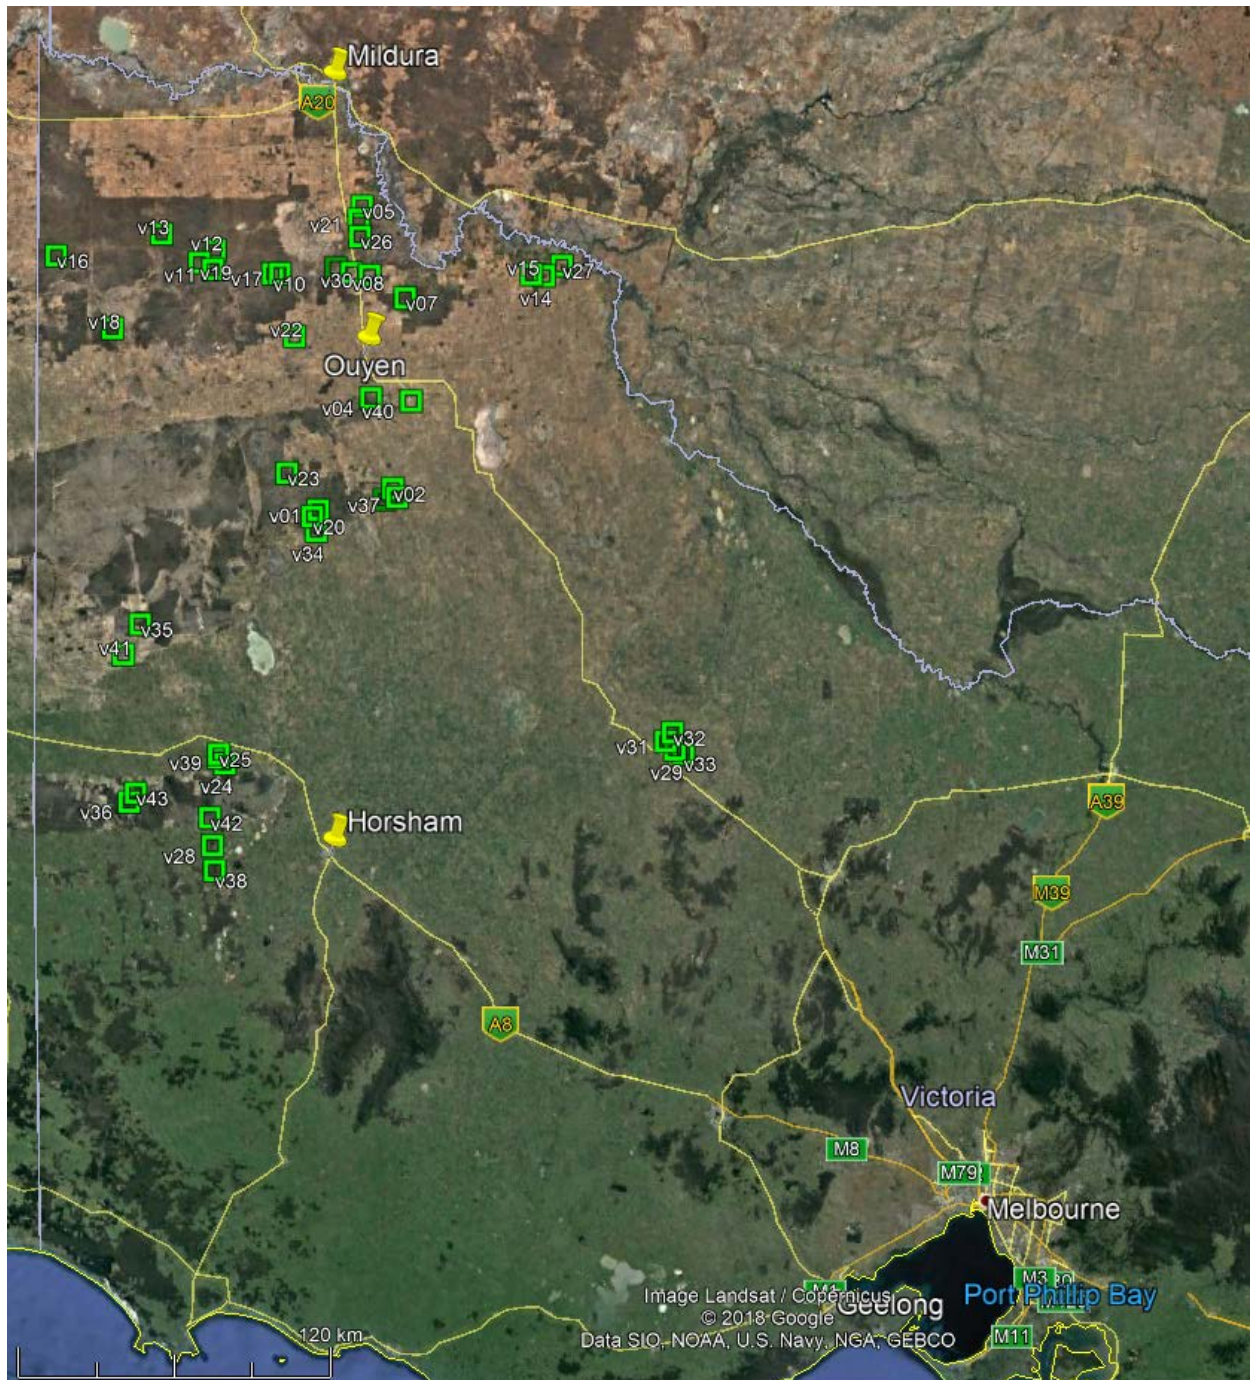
Mildura
A20
v13
v16
v12
v11 v19 v17 v10
v21 v05
v26
v30 v08
v07
v15 v27
v14
v18
v22
Ouyen
v04 v40
v23
v37 v02
v01 v20
v34
v35
v41
v31 v32
v29 v33
v39 v25
v24
v36 v43
v42
Horsham
v28
v38
A39
M39
M31
A8
Victoria
M8
M79
Melbourne
M1
Geelong
Port Phillip Bay
M3
M11
Image Landsat / Copernicus
© 2018 Google
Data SIO, NOAA, U.S. Navy, NGA, GEBCO
120 km